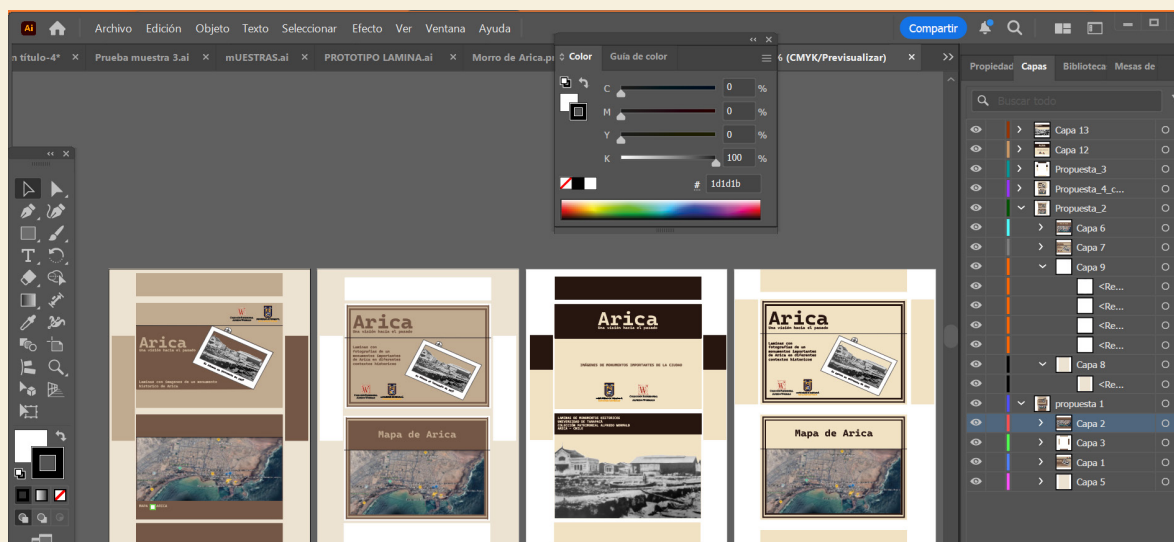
Ai Archivo Edición Objeto Texto Seleccionar Efecto Ver Ventana Ayuda Compartir

n título-4* × Prueba muestra 3.ai × mUESTRAS.ai × PROTOTIPO LAMINA.ai × Morro de Arica.p 6 (CMYK/Previsualizar) ×

Color Guía de color

C 0 %
M 0 %
Y 0 %
K 100 %

# 1d1d1b

Propiedad Capas Biblioteca Mesas de

Buscar todo

Capa 13
Capa 12
Propuesta_3
Propuesta_4_c...
Propuesta_2
Capa 6
Capa 7
Capa 9
<Re...
<Re...
<Re...
<Re...
Capa 8
<Re...
propuesta 1
Capa 2
Capa 3
Capa 1
Capa 5

Arica
Una visión hacia el pasado

Arica

Mapa de Arica

Arica
Una visión hacia el pasado
IMÁGENES DE MONUMENTOS IMPORTANTES DE LA CIUDAD

Arica

Mapa de Arica